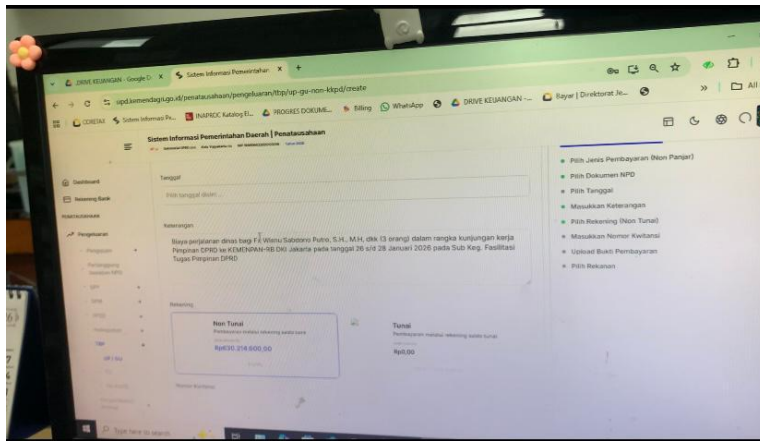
DRIVE KEUANGAN - Google D X
Sistem Informasi Pemerintahan X
+
sipd.kemendagri.go.id/penatausahaan/pengeluaran/tbp/up-gu-non-kkpd/create
CORETAX
Sistem Informasi Pe...
INAPROC Katalog El...
PROGRES DOKUME...
Billing
WhatsApp
DRIVE KEUANGAN -...
Bayar | Direktorat Je...
All

Sistem Informasi Pemerintahan Daerah | Penatausahaan

Dashboard
Rekening Bank
PENATAUSAHAAN
Pengeluaran
Pengajuan

Tanggal
Pilih tanggal disini

Keterangan
Biaya perjalanan dinas bagi Fx Wisnu Sabdono Putro, S.H., M.H. dkk 13 orang) dalam rangka kunjungan kerja Pimpinan DPRD ke KEMENPAN-RB DKI Jakarta pada tanggal 26 s/d 28 Januari 2026 pada Sub Keg. Fasilitasi Tugas Pimpinan DPRD

Rekening
Non Tunai
Rp020.218.600,00
Tunai
Rp0,00

Pilih Jenis Pembayaran (Non Panjar)
Pilih Dokumen NPD
Pilih Tanggal
Masukkan Keterangan
Pilih Rekening (Non Tunai)
Masukkan Nomor Kwitansi
Upload Bukti Pembayaran
Pilih Rekanan

Type here to search